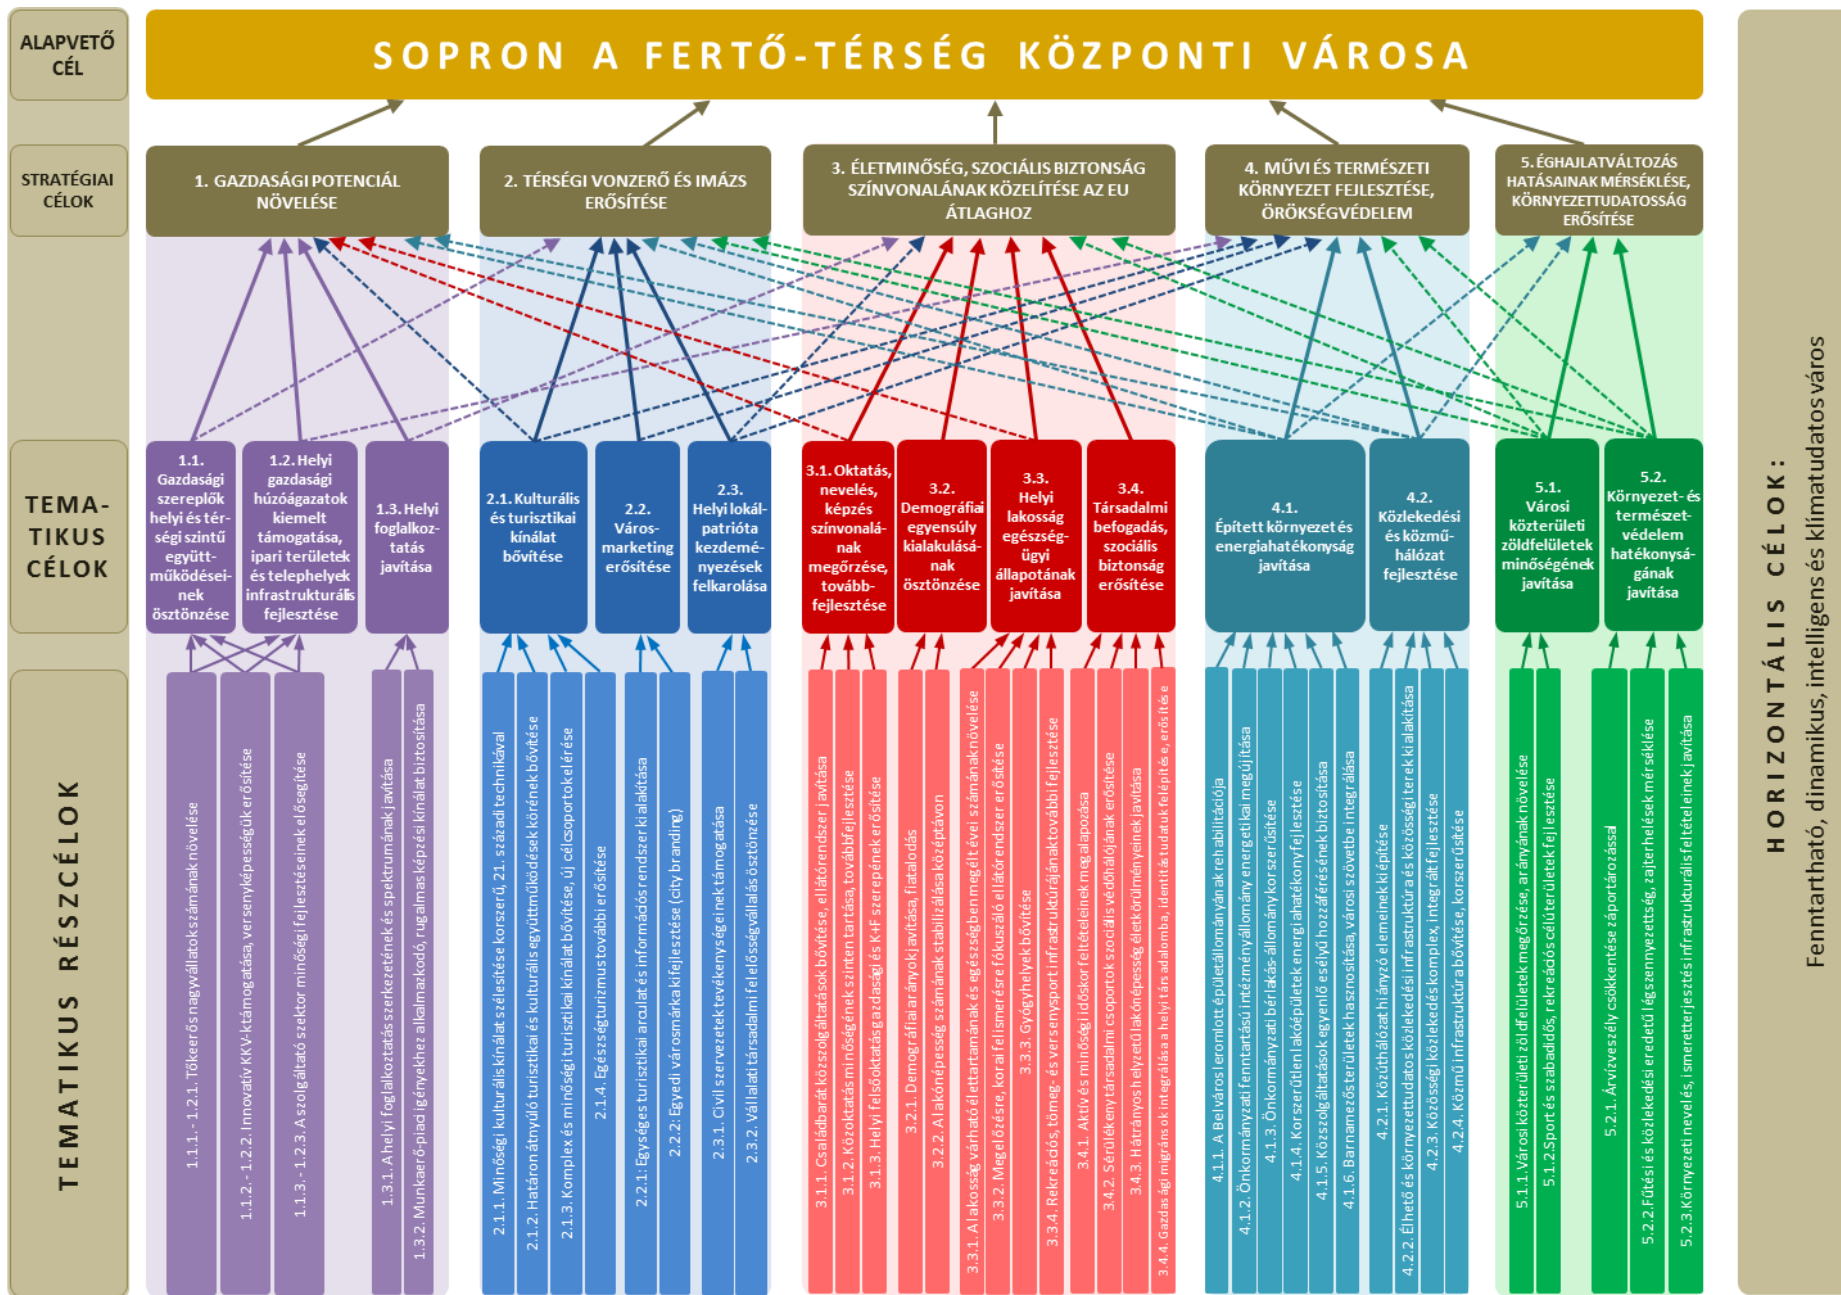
ALAPVETŐ CÉL

SOPRON A FERTŐ-TÉRSÉG KÖZPONTI VÁROSA

STRATÉGIAI CÉLOK

1. GAZDASÁGI POTENCIÁL NÖVELÉSE

2. TÉRSÉGI VONZERŐ ÉS IMÁZS ERŐSÍTÉSE

3. ÉLETMINŐSÉG, SZOCIÁLIS BIZTONSÁG SZÍNVONALÁNAK KÖZELÍTÉSE AZ EU ÁTLAGHOZ

4. MŰVI ÉS TERMÉSZETI KÖRNYEZET FEJLESZTÉSE, ÖRÖKSÉGVÉDELEM

5. ÉGHAJLATVÁLTOZÁS HATÁSAINAK MÉRSÉKLÉSE, KÖRNYEZETTUDATOSSÁG ERŐSÍTÉSE

TEMATIKUS CÉLOK

1.1. Gazdasági szereplők helyi és térségi szintű együttműködéseinek ösztönzése

1.2. Helyi gazdasági húzóágazatok kiemelt támogatása, ipari területek és telephelyek infrastrukturális fejlesztése

1.3. Helyi foglalkoztatás javítása

2.1. Kulturális és turisztikai kínálat bővítése

2.2. Városmarketing erősítése

2.3. Helyi lokálpatrióta kezdeményezések felkarolása

3.1. Oktatás, nevelés, képzés színvonalának megőrzése, továbbfejlesztése

3.2. Demográfiai egyensúly kialakulásának ösztönzése

3.3. Helyi lakosság egészségügyi állapotának javítása

3.4. Társadalmi befogadás, szociális biztonság erősítése

4.1. Épített környezet és energiahatékonyság javítása

4.2. Közlekedési és közműhálózat fejlesztése

5.1. Városi közterületi zöldfelületek minőségének javítása

5.2. Környezet- és természetvédelem hatékonyságának javítása

TEMATIKUS RÉSZCÉLOK

1.1.1. - 1.2.1. Tőkeerős nagyvállalatok számának növelése

1.1.2. - 1.2.2. Innovatív KKV-k támogatása, versenyképességük erősítése

1.1.3. - 1.2.3. A szolgáltató szektor minőségi fejlesztéseinek elősegítése

1.3.1. A helyi foglalkoztatás szerkezetének és spektrumának javítása

1.3.2. Munkaerő-piaci igényekhez alkalmazkodó, rugalmas képzési kínálat biztosítása

2.1.1. Minőségi kulturális kínálat szélesítése korszerű, 21. századi technikával

2.1.2. Határon átnyúló turisztikai és kulturális együttműködések körének bővítése

2.1.3. Komplex és minőségi turisztikai kínálat bővítése, új célcsoportok elérése

2.1.4. Egészségturizmus további erősítése

2.2.1: Egységes turisztikai arculat és információs rendszer kialakítása

2.2.2: Egyedi városmárka kifejlesztése (city branding)

2.3.1. Civil szervezetek tevékenységeinek támogatása

2.3.2. Vállalati társadalmi felelősségvállalás ösztönzése

3.1.1. Családbarát közszolgáltatások bővítése, ellátórendszer javítása

3.1.2. Közoktatás minőségének szinten tartása, továbbfejlesztése

3.1.3. Helyi felsőoktatás gazdasági és K+F szerepének erősítése

3.2.1. Demográfiai arányok javítása, fiatalodás

3.2.2. A lakónépesség számának stabilizálása középtávon

3.3.1. A lakosság várható élettartamának és egészségben megélt évei számának növelése

3.3.2. Megelőzésre, korai felismerésre fókuszáló ellátórendszer erősítése

3.3.3. Gyógyhelyek bővítése

3.3.4. Rekreációs, tömeg- és versenysport infrastruktúrájának további fejlesztése

3.4.1. Aktív és minőségi időskor feltételeinek megalapozása

3.4.2. Sérülékeny társadalmi csoportok szociális védőhálójának erősítése

3.4.3. Hátrányos helyzetű lakónépesség életkörülményeinek javítása

3.4.4. Gazdasági migráns ok integrálása a helyi társadalomba, identitástudatuk felépítése, erősítése

4.1.1. A Belváros leromlott épületállományának rehabilitációja

4.1.2. Önkormányzati fenntartású intézményállomány energetikai megújítása

4.1.3. Önkormányzati bérlakás-állomány korszerűsítése

4.1.4. Korszerűtlen lakóépületek energiahatékony fejlesztése

4.1.5. Közszolgáltatások egyenlő esélyű hozzáférésének biztosítása

4.1.6. Barnamezős területek hasznosítása, városi szövetbe integrálása

4.2.1. Közúthálózat hiányzó elemeinek kiépítése

4.2.2. Élhető és környezettudatos közlekedési infrastruktúra és közösségi terek kialakítása

4.2.3. Közösségi közlekedés komplex, integrált fejlesztése

4.2.4. Közmű infrastruktúra bővítése, korszerűsítése

5.1.1. Városi közterületi zöldfelületek megőrzése, arányának növelése

5.1.2. Sport és szabadidős, rekreációs célú területek fejlesztése

5.2.1. Árvízveszély csökkentése záportározással

5.2.2. Fűtési és közlekedési eredetű légszennyezettség, zajterhelések mérséklése

5.2.3. Környezeti nevelés, ismeretterjesztés infrastrukturális feltételeinek javítása

HORIZONTÁLIS CÉLOK: Fenntartható, dinamikus, intelligens és klímatudatos város